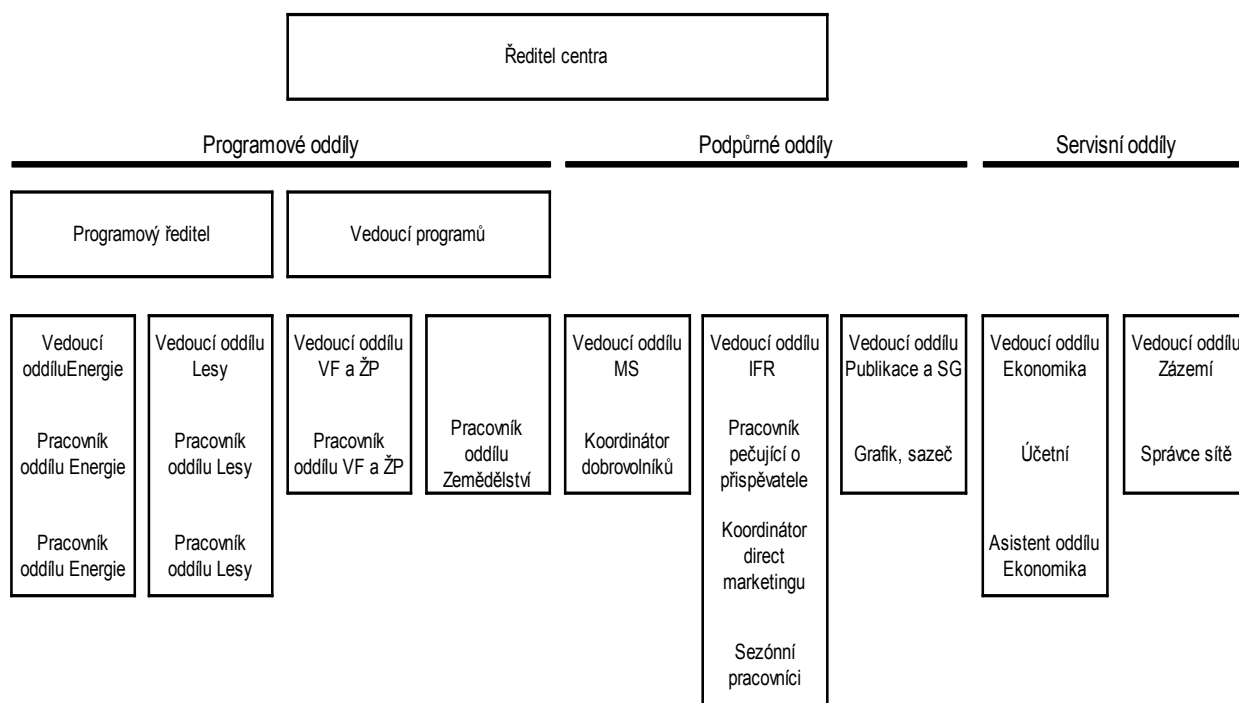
Ředitel centra

Programové oddíly

Podpůrné oddíly

Servisní oddíly

Programový ředitel

Vedoucí programů

Vedoucí oddíluEnergie

Pracovník oddílu Energie

Pracovník oddílu Energie

Vedoucí oddílu Lesy

Pracovník oddílu Lesy

Pracovník oddílu Lesy

Vedoucí oddílu VF a ŽP

Pracovník oddílu VF a ŽP

Pracovník oddílu Zemědělství

Vedoucí oddílu MS

Koordinátor dobrovolníků

Vedoucí oddílu IFR

Pracovník pečující o přispěvatele

Koordinátor direct marketingu

Sezónní pracovníci

Vedoucí oddílu Publikace a SG

Grafik, sazeč

Vedoucí oddílu Ekonomika

Účetní

Asistent oddílu Ekonomika

Vedoucí oddílu Zázemí

Správce sítě